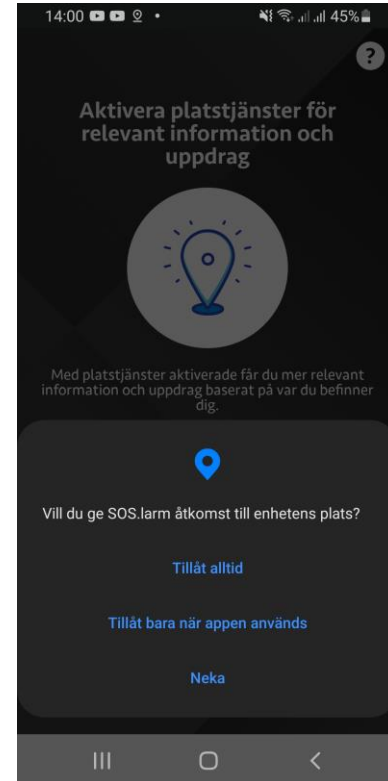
14:00 45%

?

Aktivera platstjänster för relevant information och uppdrag

Med platstjänster aktiverade får du mer relevant information och uppdrag baserat på var du befinner dig.

Vill du ge SOS.larm åtkomst till enhetens plats?

Tillåt alltid

Tillåt bara när appen används

Neka